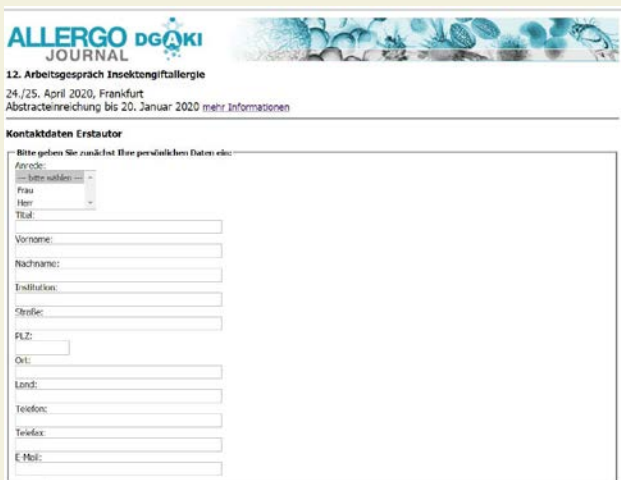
ALLERGO JOURNAL DGAKI

12. Arbeitsgespräch Insektengiftallergie

24./25. April 2020, Frankfurt
Abstracteinreichung bis 20. Januar 2020 mehr Informationen

Kontaktdaten Erstautor

Bitte geben Sie zunächst Ihre persönlichen Daten ein:

Anrede:
--- bitte wählen ---
Frau
Herr

Titel:

Vorname:

Nachname:

Institution:

Straße:

PLZ:

Ort:

Land:

Telefon:

Telefax:

E-Mail: